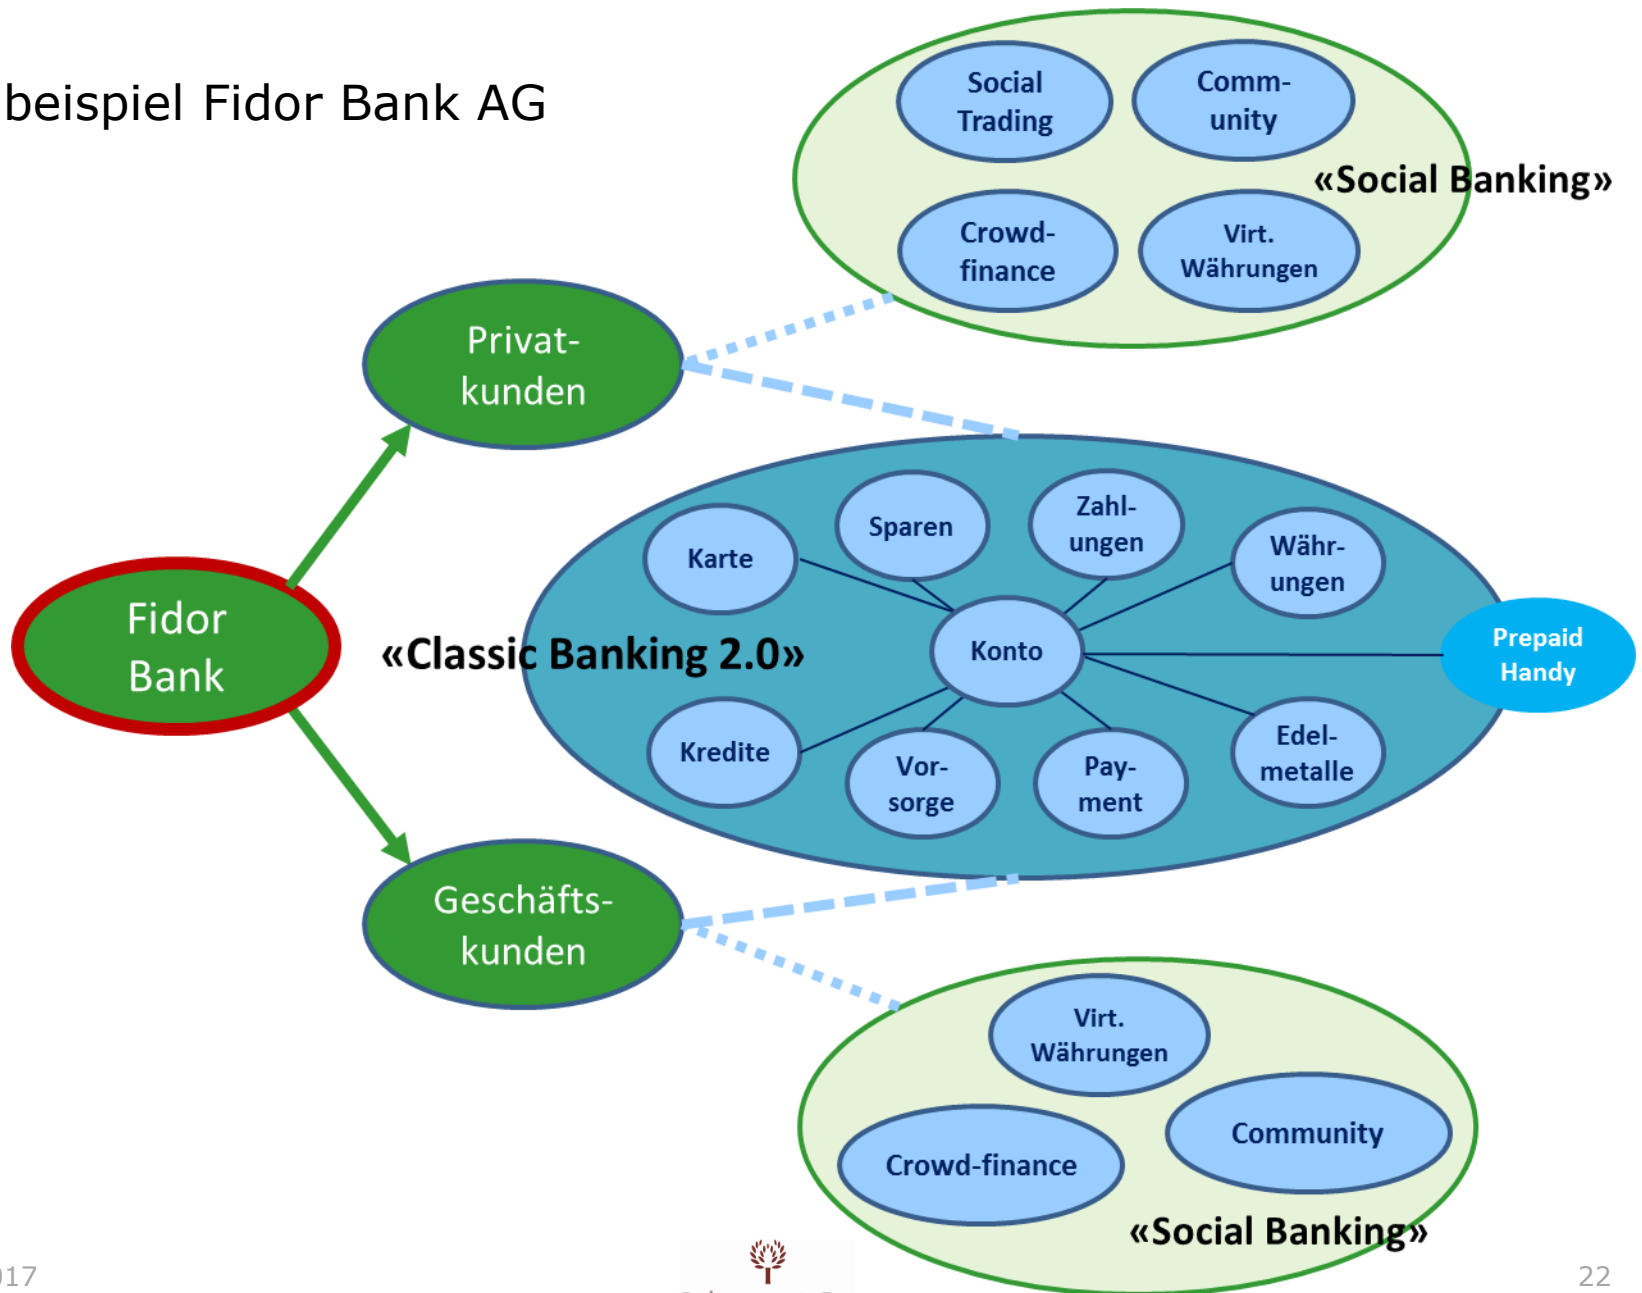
beispiel Fidor Bank AG

Social Trading

Community

Crowdfinance

Virt. Währungen

«Social Banking»

Privatkunden

Fidor Bank

«Classic Banking 2.0»

Karte

Sparen

Zahlungen

Währungen

Konto

Prepaid Handy

Kredite

Vorsorge

Payment

Edelmetalle

Geschäftskunden

Virt. Währungen

Community

Crowd-finance

«Social Banking»

)17

22